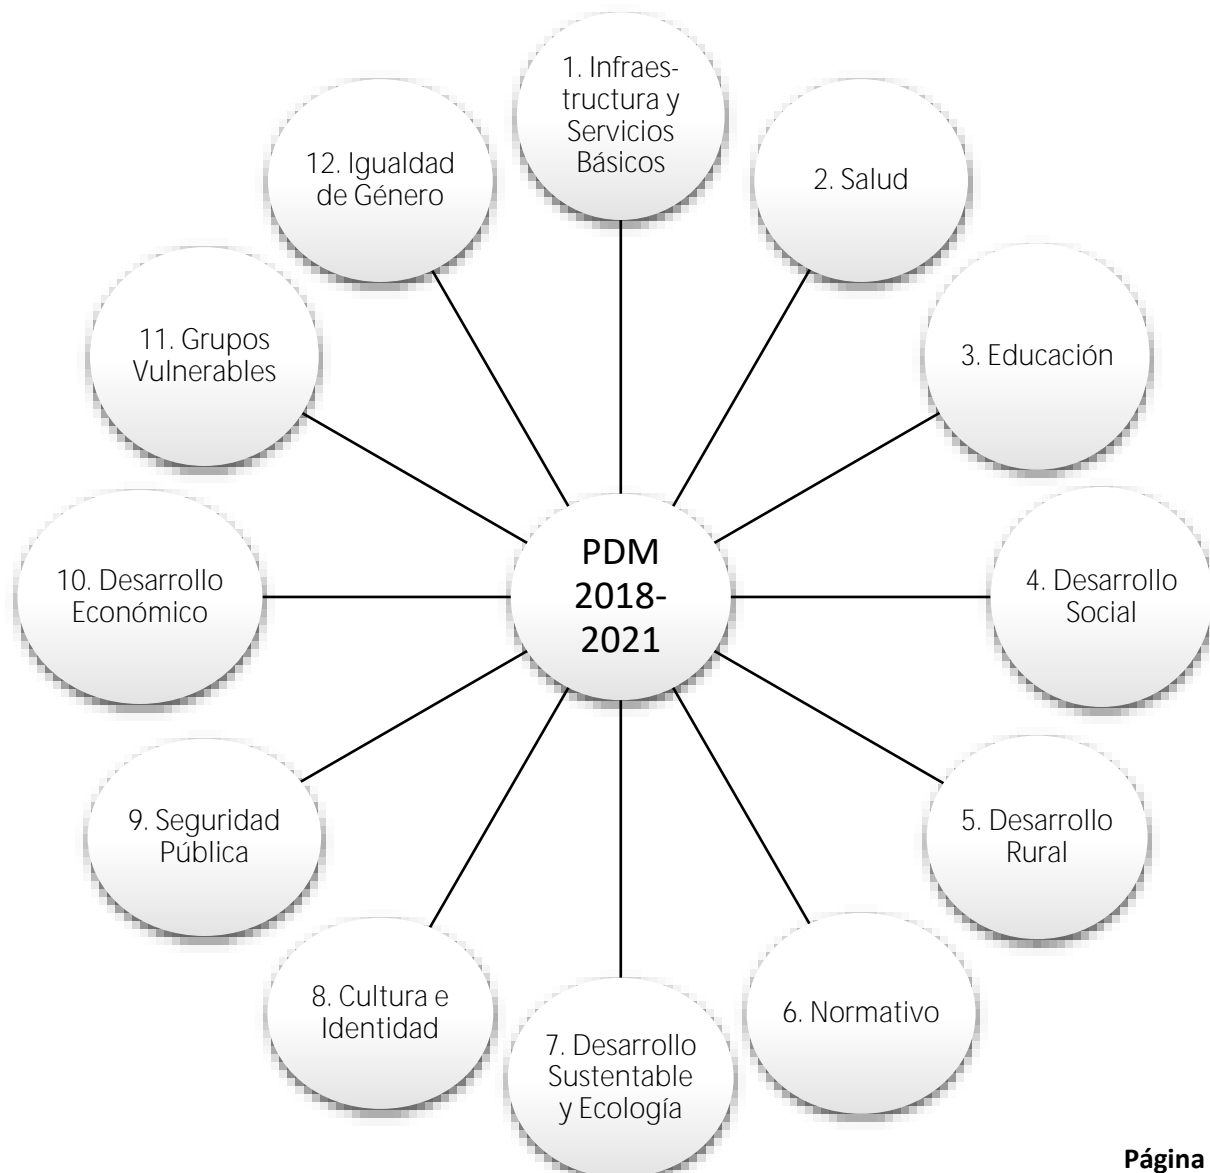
PDM 2018-2021

1. Infraestructura y Servicios Básicos

2. Salud

3. Educación

4. Desarrollo Social

5. Desarrollo Rural

6. Normativo

7. Desarrollo Sustentable y Ecología

8. Cultura e Identidad

9. Seguridad Pública

10. Desarrollo Económico

11. Grupos Vulnerables

12. Igualdad de Género

Página